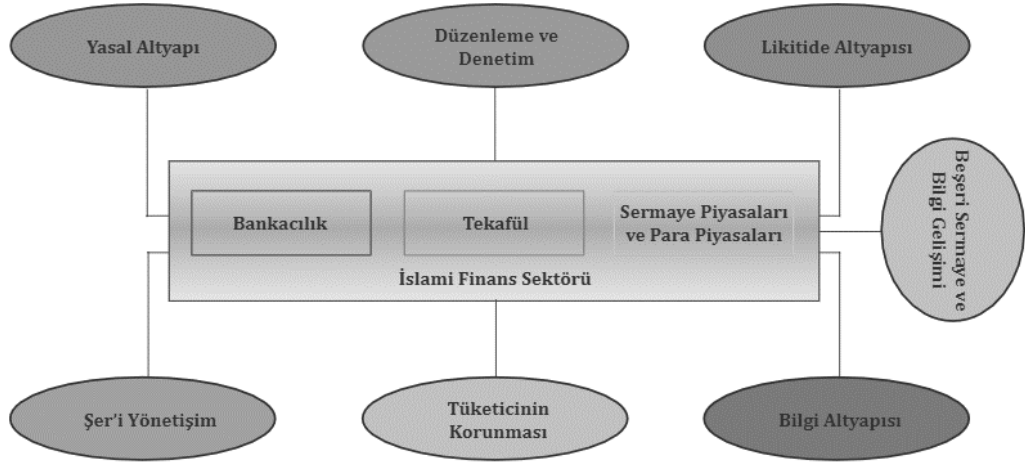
Yasal Altyapı

Düzenleme ve Denetim

Likitide Altyapısı

Bankacılık

Tekafül

Sermaye Piyasaları ve Para Piyasaları

İslami Finans Sektörü

Beşeri Sermaye ve Bilgi Gelişimi

Şer'i Yönetişim

Tüketicinin Korunması

Bilgi Altyapısı